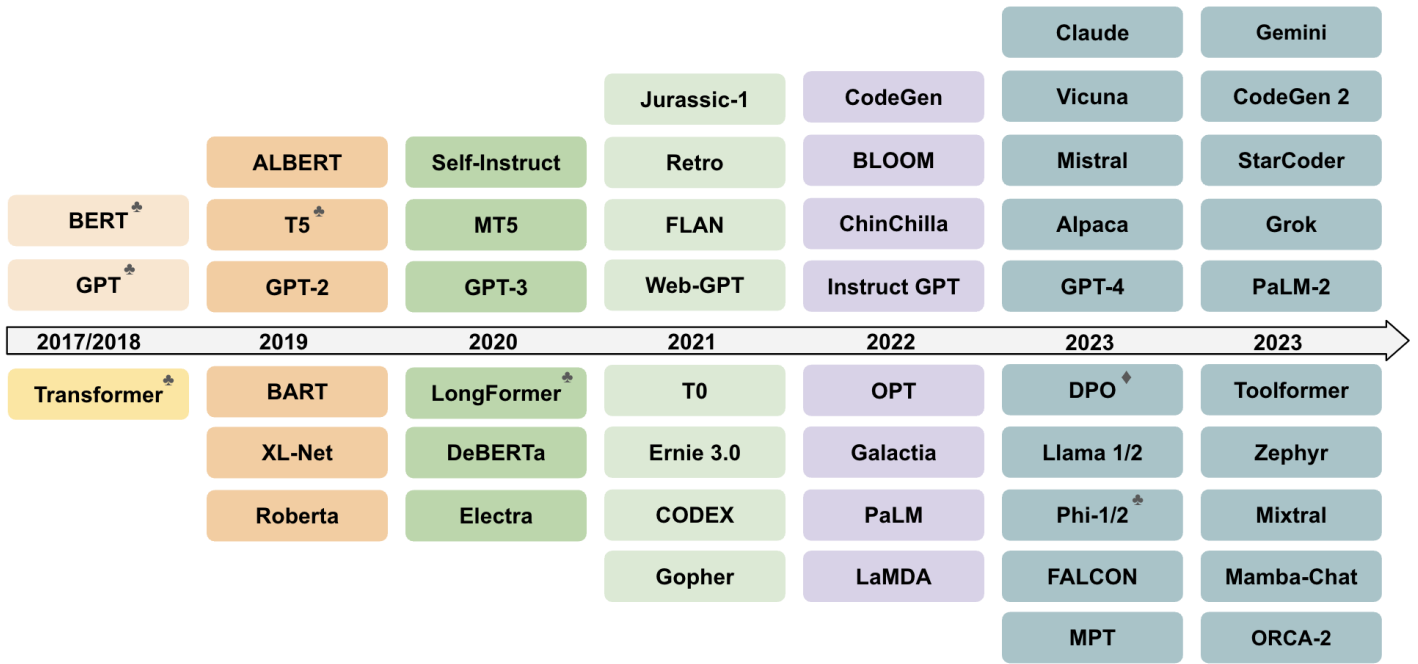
Claude
Gemini
Jurassic-1
CodeGen
Vicuna
CodeGen 2
ALBERT
Self-Instruct
Retro
BLOOM
Mistral
StarCoder
BERT ♣
T5 ♣
MT5
FLAN
ChinChilla
Alpaca
Grok
GPT ♣
GPT-2
GPT-3
Web-GPT
Instruct GPT
GPT-4
PaLM-2

2017/2018
2019
2020
2021
2022
2023
2023

Transformer ♣
BART
LongFormer ♣
T0
OPT
DPO ♦
Toolformer
XL-Net
DeBERTa
Ernie 3.0
Galactia
Llama 1/2
Zephyr
Roberta
Electra
CODEX
PaLM
Phi-1/2 ♣
Mixtral
Gopher
LaMDA
FALCON
Mamba-Chat
MPT
ORCA-2